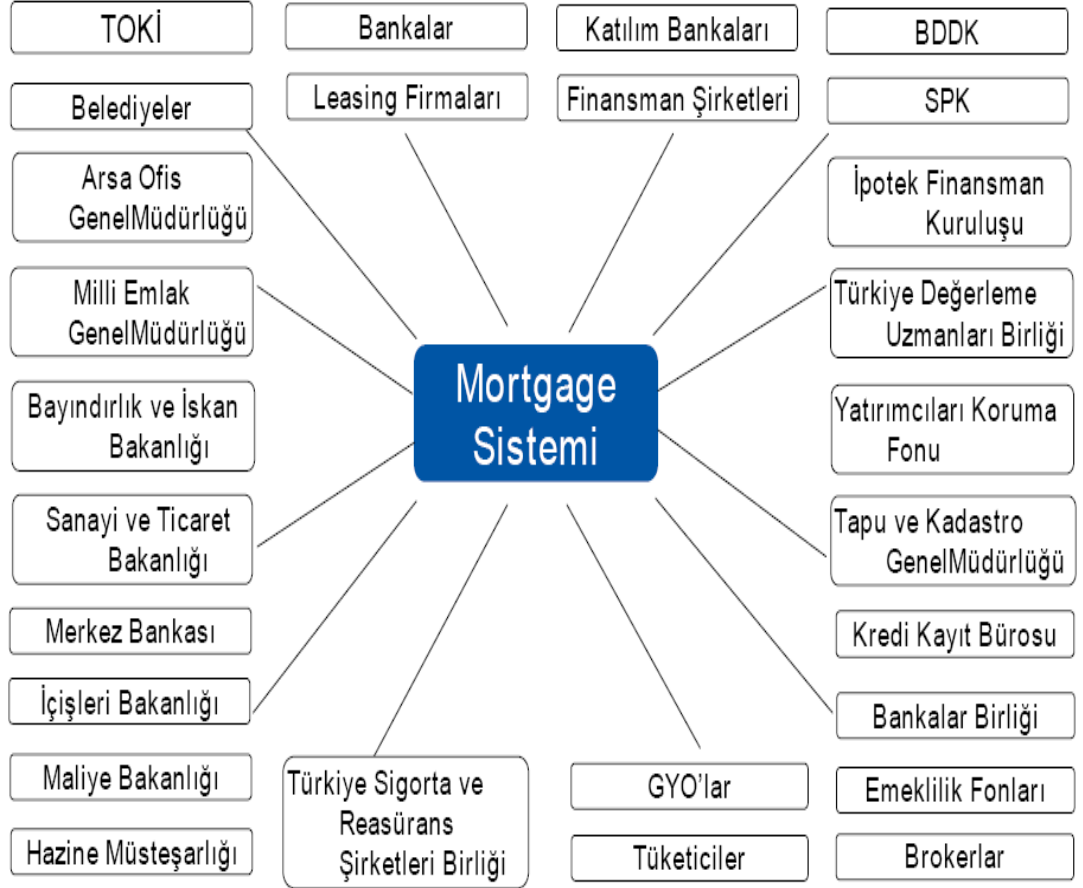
TOKİ

Bankalar

Katılım Bankaları

BDDK

Belediyeler

Leasing Firmaları

Finansman Şirketleri

SPK

Arsa Ofis GenelMüdürlüğü

İpotek Finansman Kuruluşu

Milli Emlak GenelMüdürlüğü

Türkiye Değerleme Uzmanları Birliği

Mortgage Sistemi

Bayındırlık ve İskan Bakanlığı

Yatırımcıları Koruma Fonu

Sanayi ve Ticaret Bakanlığı

Tapu ve Kadastro GenelMüdürlüğü

Merkez Bankası

Kredi Kayıt Bürosu

İçişleri Bakanlığı

Bankalar Birliği

Maliye Bakanlığı

Türkiye Sigorta ve Reasürans Şirketleri Birliği

GYO'lar

Emeklilik Fonları

Hazine Müsteşarlığı

Tüketiciler

Brokerlar